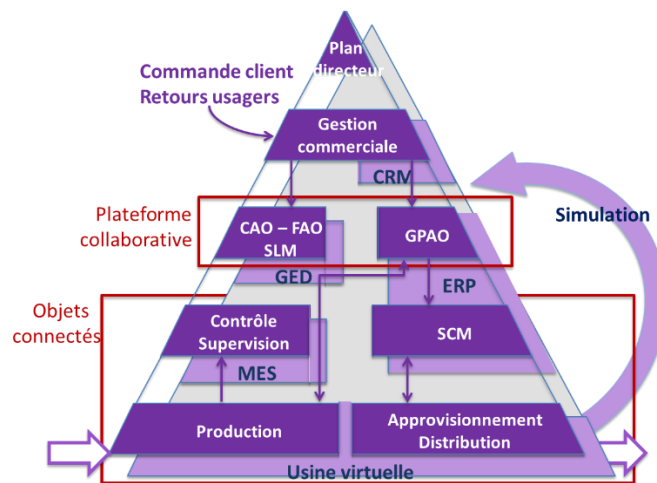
Plan directeur

Commande client
Retours usagers

Gestion commerciale

CRM

Plateforme collaborative

CAO – FAO
SLM

GPAO

Simulation

GED

ERP

Objets connectés

Contrôle Supervision

SCM

MES

Production

Approvisionnement
Distribution

Usine virtuelle